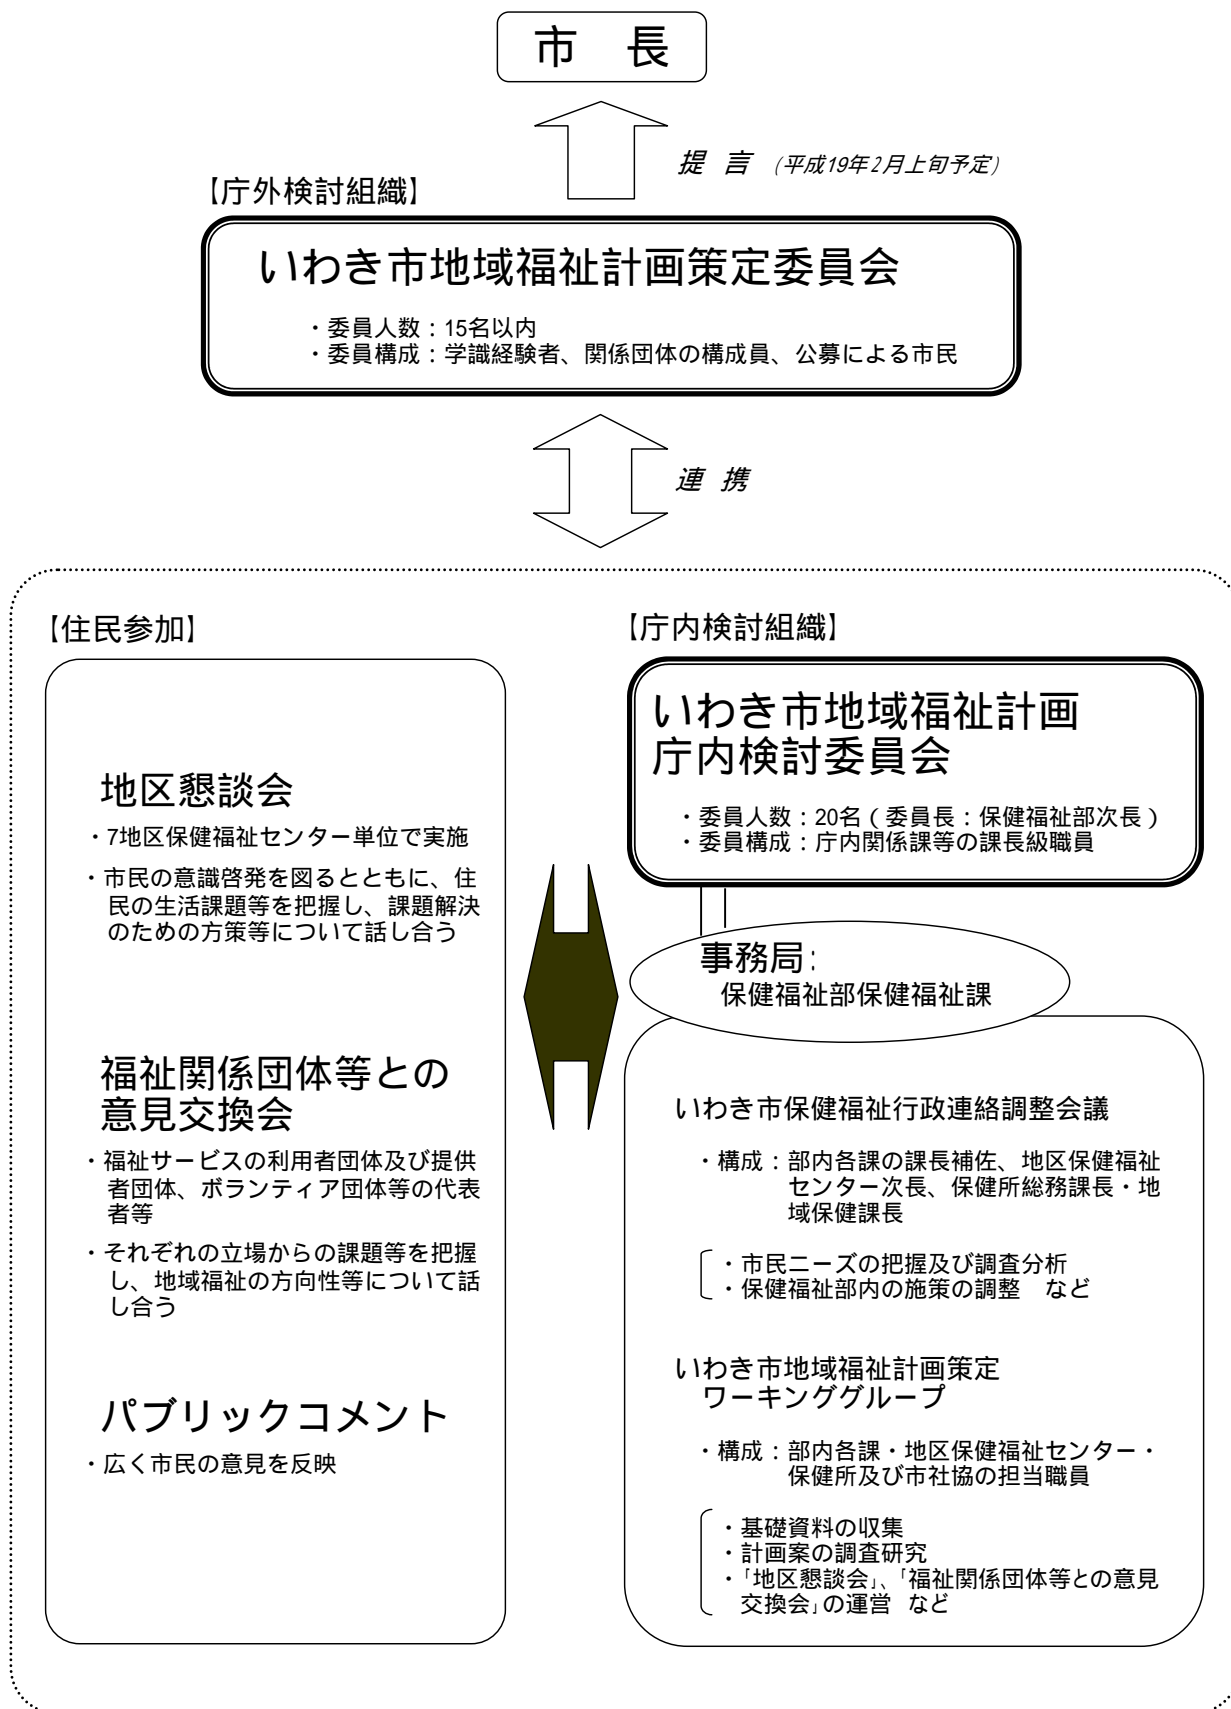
市　長

提　言　（平成19年2月上旬予定）

【庁外検討組織】

いわき市地域福祉計画策定委員会

・委員人数：15名以内
・委員構成：学識経験者、関係団体の構成員、公募による市民

連　携

【住民参加】

地区懇談会

・7地区保健福祉センター単位で実施

・市民の意識啓発を図るとともに、住民の生活課題等を把握し、課題解決のための方策等について話し合う

福祉関係団体等との意見交換会

・福祉サービスの利用者団体及び提供者団体、ボランティア団体等の代表者等

・それぞれの立場からの課題等を把握し、地域福祉の方向性等について話し合う

パブリックコメント

・広く市民の意見を反映

【庁内検討組織】

いわき市地域福祉計画
庁内検討委員会

・委員人数：20名（委員長：保健福祉部次長）
・委員構成：庁内関係課等の課長級職員

事務局：
保健福祉部保健福祉課

いわき市保健福祉行政連絡調整会議

・構成：部内各課の課長補佐、地区保健福祉センター次長、保健所総務課長・地域保健課長

・市民ニーズの把握及び調査分析
・保健福祉部内の施策の調整　など

いわき市地域福祉計画策定
ワーキンググループ

・構成：部内各課・地区保健福祉センター・保健所及び市社協の担当職員

・基礎資料の収集
・計画案の調査研究
・「地区懇談会」、「福祉関係団体等との意見交換会」の運営　など